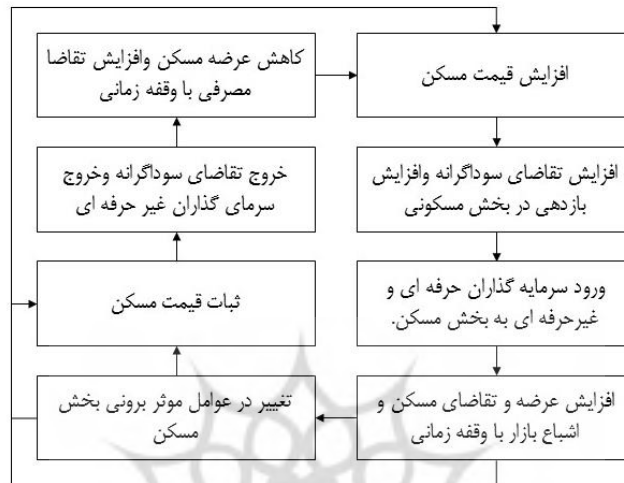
افزایش قیمت مسکن

افزایش تقاضای سوداگرانه وافزایش بازدهی در بخش مسکونی

ورود سرمایه گذاران حرفه ای و غیرحرفه ای به بخش مسکن.

افزایش عرضه و تقاضای مسکن و اشباع بازار با وقفه زمانی

تغییر در عوامل موثر برونی بخش مسکن

ثبات قیمت مسکن

خروج تقاضای سوداگرانه وخروج سرمای گذاران غیر حرفه ای

کاهش عرضه مسکن وافزایش تقاضا مصرفی با وقفه زمانی